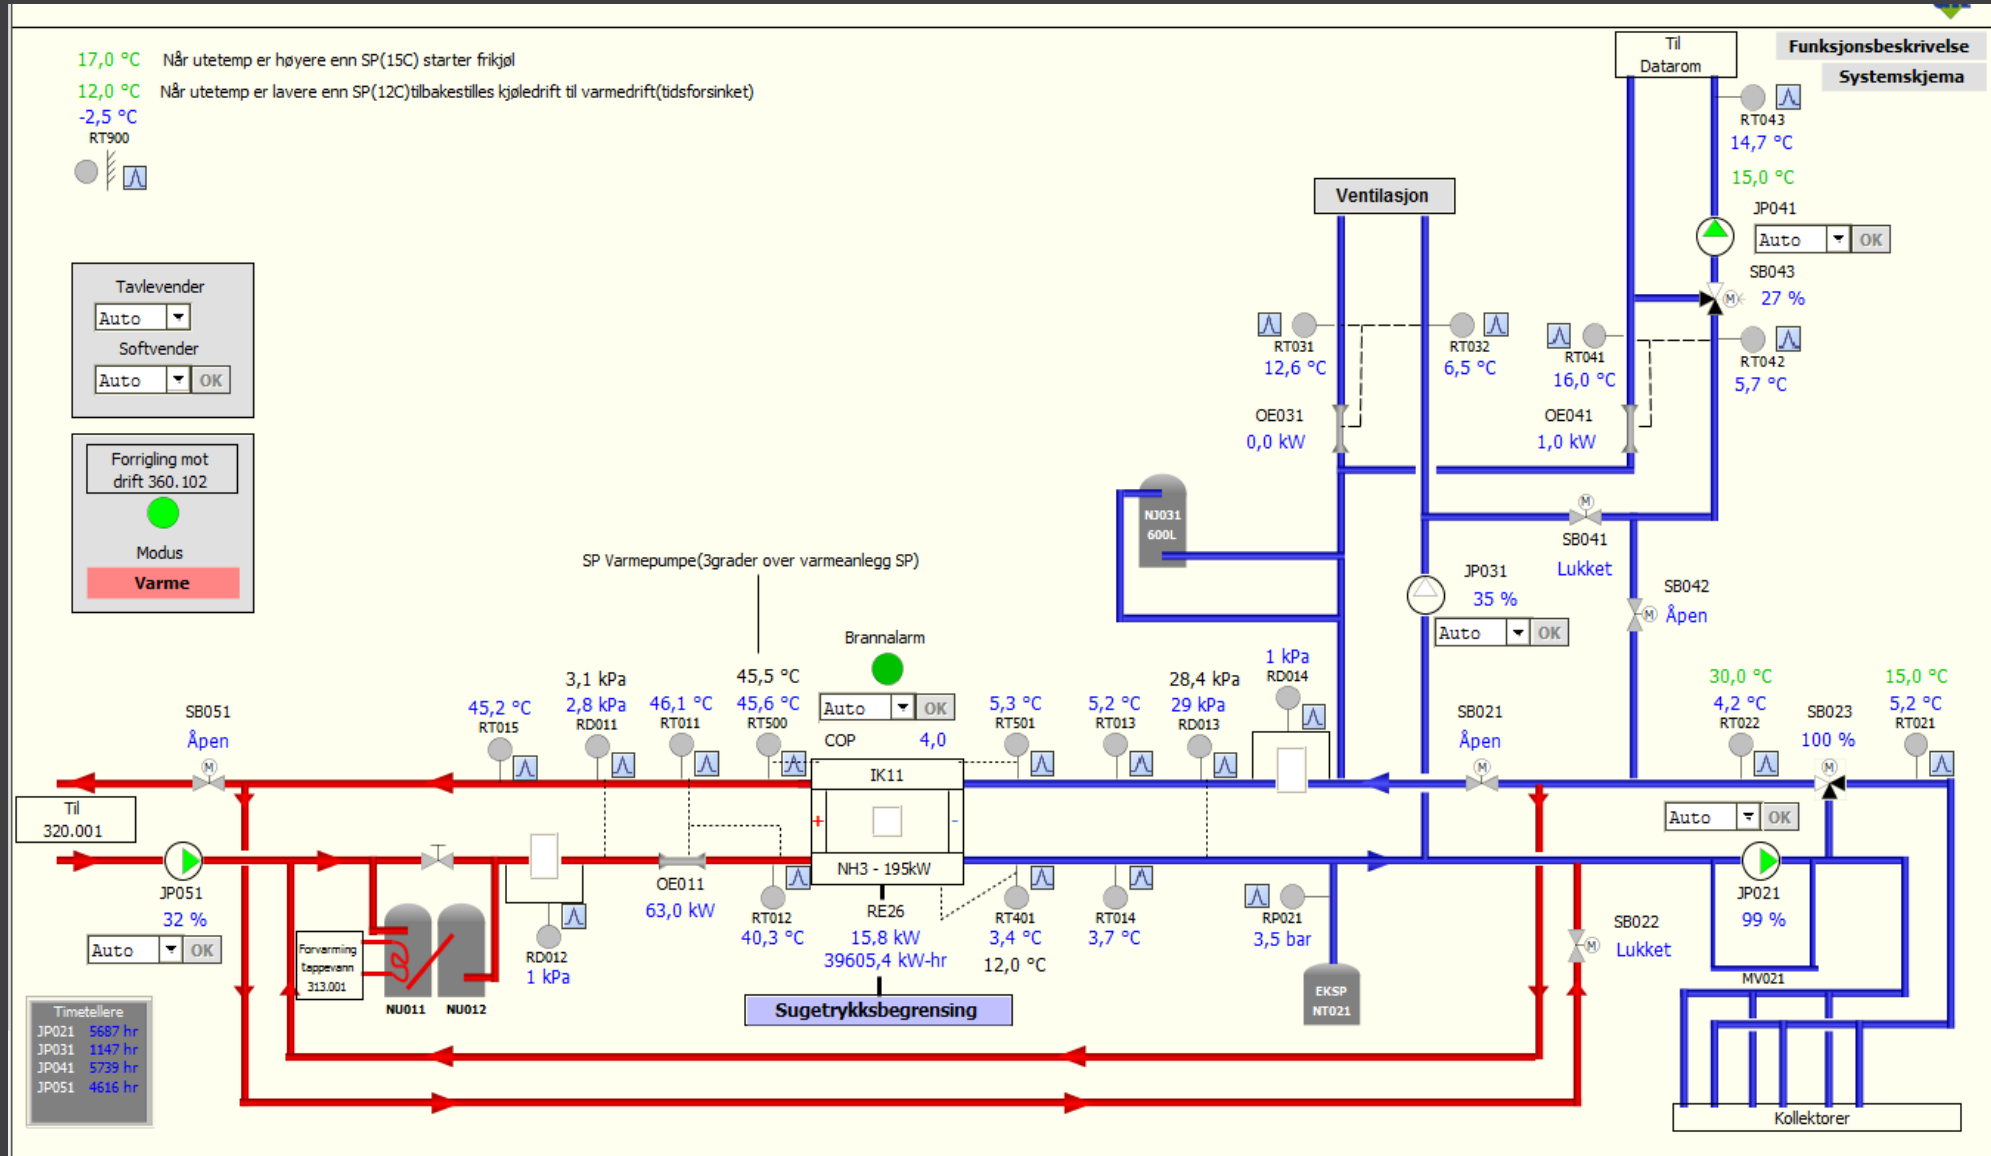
17,0 °C Når utetemp er høyere enn SP(15C) starter frikjøl
12,0 °C Når utetemp er lavere enn SP(12C)tilbakestilles kjøledrift til varmedrift(tidsforsinket)
-2,5 °C
RT900

Til Datarom

Funksjonsbeskrivelse
Systemskjema

RT043
14,7 °C
15,0 °C
JP041
Auto OK
SB043
27 %

Ventilasjon

Tavlevender
Auto
Softvender
Auto OK

Forrigling mot drift 360.102
Modus
Varme

RT031
12,6 °C
RT032
6,5 °C
RT041
16,0 °C
RT042
5,7 °C
OE031
0,0 kW
OE041
1,0 kW

NJ031 600L

SB041
Lukket
JP031
35 %
Auto OK
SB042
Åpen

SP Varmepumpe(3grader over varmeanlegg SP)

Brannalarm

3,1 kPa
45,5 °C
45,2 °C
RT015
2,8 kPa
RD011
46,1 °C
RT011
45,6 °C
RT500
Auto OK
COP 4,0
5,3 °C
RT501
5,2 °C
RT013
28,4 kPa
29 kPa
RD013
1 kPa
RD014
SB021
Åpen
30,0 °C
4,2 °C
RT022
SB023
100 %
15,0 °C
5,2 °C
RT021

SB051
Åpen

IK11

Til 320.001

JP051
32 %
Auto OK

OE011
63,0 kW
NH3 - 195kW
RE26
15,8 kW
39605,4 kW-hr
RT012
40,3 °C
RT401
3,4 °C
12,0 °C
RT014
3,7 °C
RP021
3,5 bar
Auto OK
JP021
99 %
SB022
Lukket
MV021

Forvarming tappevann 313.001
NU011 NU012
RD012
1 kPa

Sugetrykksbegrensing

EKSP NT021

Timetellere
JP021 5687 hr
JP031 1147 hr
JP041 5739 hr
JP051 4616 hr

Kollektorer